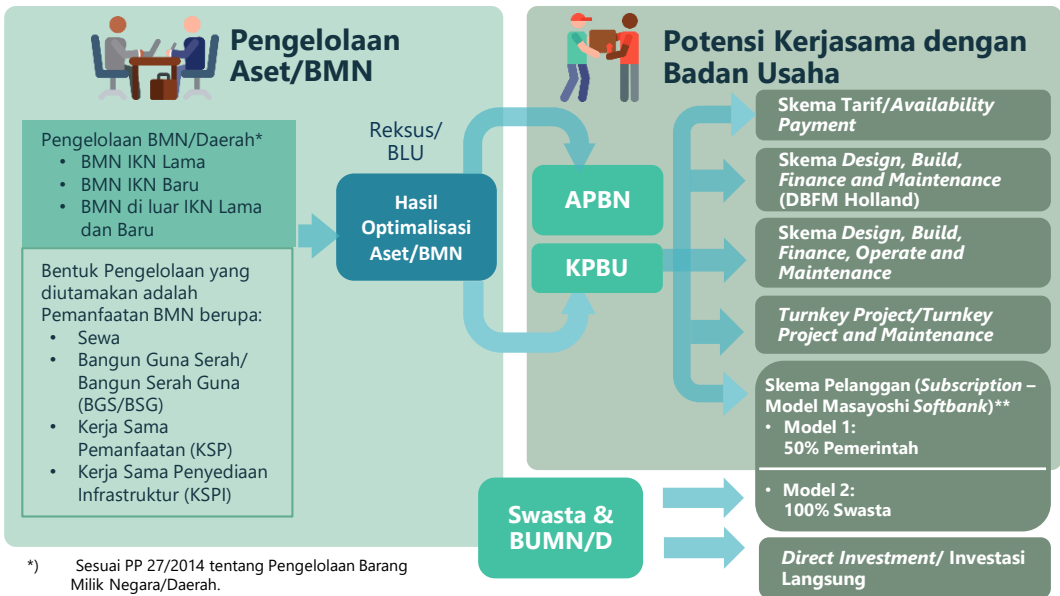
Pengelolaan Aset/BMN

Pengelolaan BMN/Daerah*
- BMN IKN Lama
- BMN IKN Baru
- BMN di luar IKN Lama dan Baru

Bentuk Pengelolaan yang diutamakan adalah Pemanfaatan BMN berupa:
- Sewa
- Bangun Guna Serah/ Bangun Serah Guna (BGS/BSG)
- Kerja Sama Pemanfaatan (KSP)
- Kerja Sama Penyediaan Infrastruktur (KSPI)

Reksus/ BLU

Hasil Optimalisasi Aset/BMN

APBN

KPBU

Potensi Kerjasama dengan Badan Usaha

Skema Tarif/*Availability Payment*

Skema *Design, Build, Finance and Maintenance* (DBFM Holland)

Skema *Design, Build, Finance, Operate and Maintenance*

*Turnkey Project/Turnkey Project and Maintenance*

Skema Pelanggan (*Subscription* – Model Masayoshi *Softbank*)**
- Model 1: 50% Pemerintah
- Model 2: 100% Swasta

Swasta & BUMN/D

*Direct Investment/* Investasi Langsung

*) Sesuai PP 27/2014 tentang Pengelolaan Barang Milik Negara/Daerah.